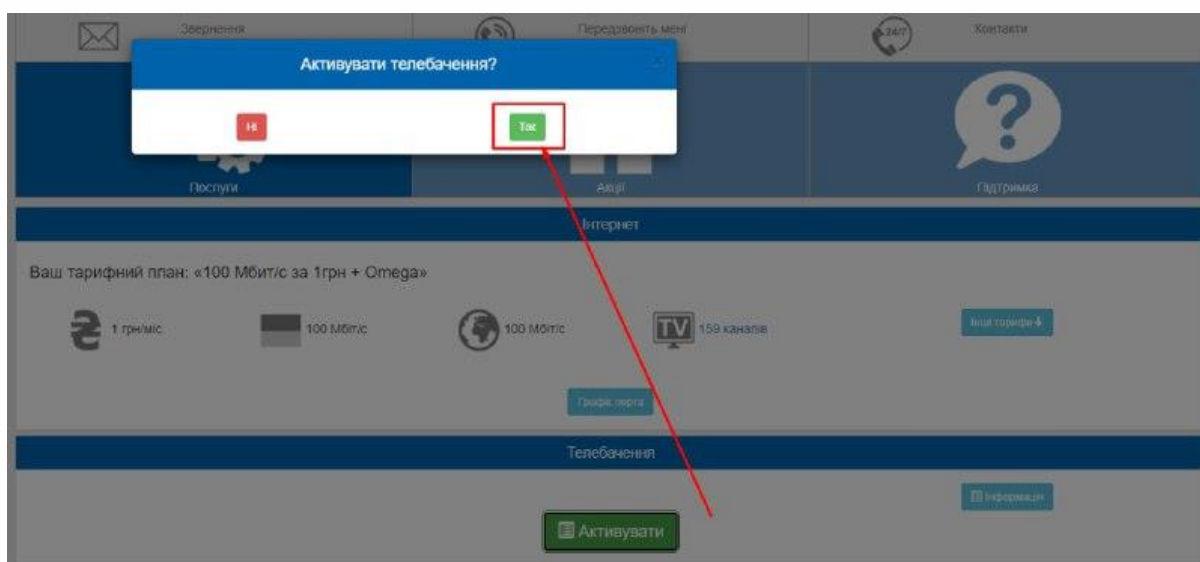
Звернення

Передзвоніть мені

24/7

Контакти

Активувати телебачення?

Ні

Так

Послуги

Акції

Підтримка

Інтернет

Ваш тарифний план: «100 Мбіт/с за 1грн + Omega»

1 грн/міс.

100 Мбіт/с

100 Мбіт/с

TV

159 каналів

Інші тарифи

Графік зміни

Телебачення

Інформація

Активувати